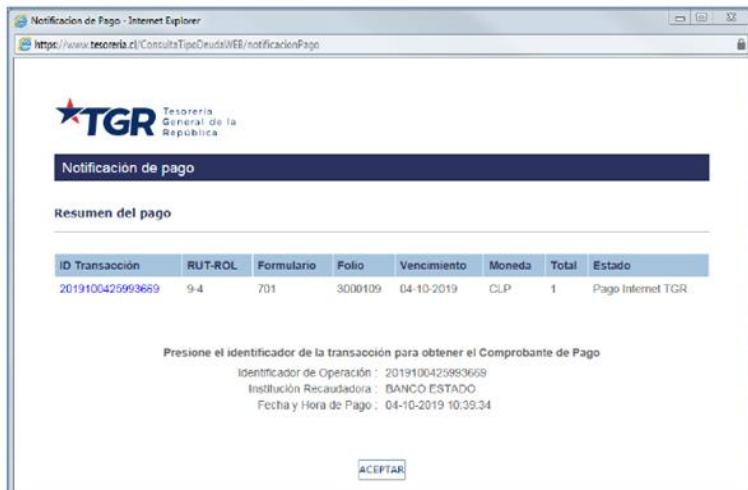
Notificacion de Pago - Internet Explorer

https://www.tesoreria.cl/ConsultaTipoDeudaWEB/notificacionPago

TGR Tesorería General de la República

Notificación de pago

Resumen del pago

| ID Transacción | RUT-ROL | Formulario | Folio | Vencimiento | Moneda | Total | Estado |
|---|---|---|---|---|---|---|---|
| 2019100425993669 | 9-4 | 701 | 3000109 | 04-10-2019 | CLP | 1 | Pago Internet TGR |

Presione el identificador de la transacción para obtener el Comprobante de Pago

Identificador de Operación : 2019100425993669
Institución Recaudadora : BANCO ESTADO
Fecha y Hora de Pago : 04-10-2019 10:39:34

ACEPTAR